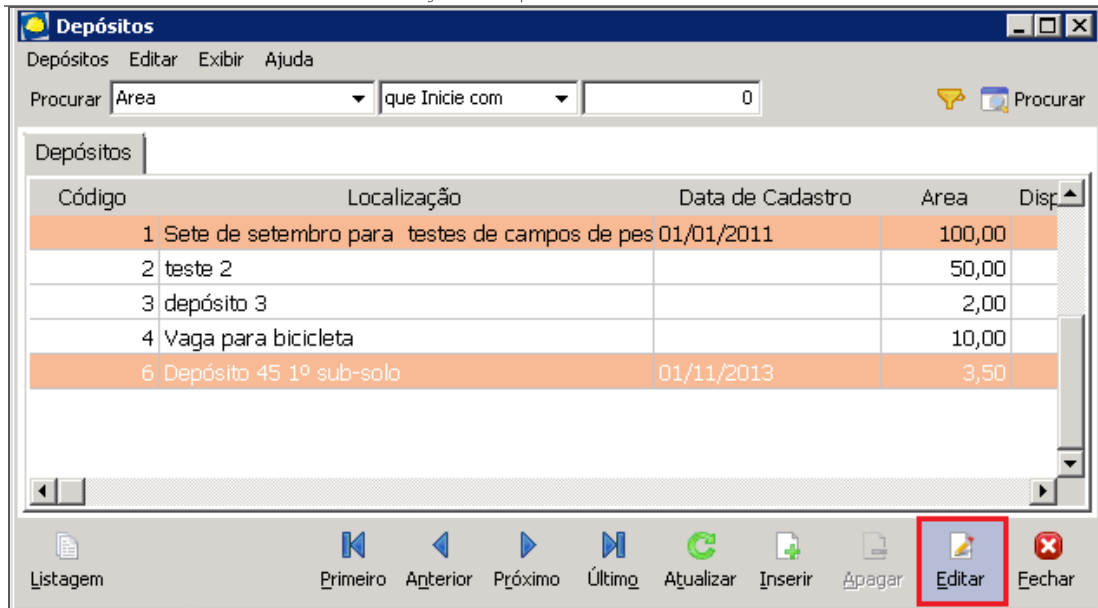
Depósitos

Depósitos Editar Exibir Ajuda

Procurar Area que Inicie com 0 Procurar

Depósitos

| Código | Localização | Data de Cadastro | Area | Disp |
|---|---|---|---|---|
| 1 | Sete de setembro para testes de campos de pes | 01/01/2011 | 100,00 | |
| 2 | teste 2 | | 50,00 | |
| 3 | depósito 3 | | 2,00 | |
| 4 | Vaga para bicicleta | | 10,00 | |
| 6 | Depósito 45 1º sub-solo | 01/11/2013 | 3,50 | |

Listagem Primeiro Anterior Próximo Último Atualizar Inserir Apagar Editar Fechar